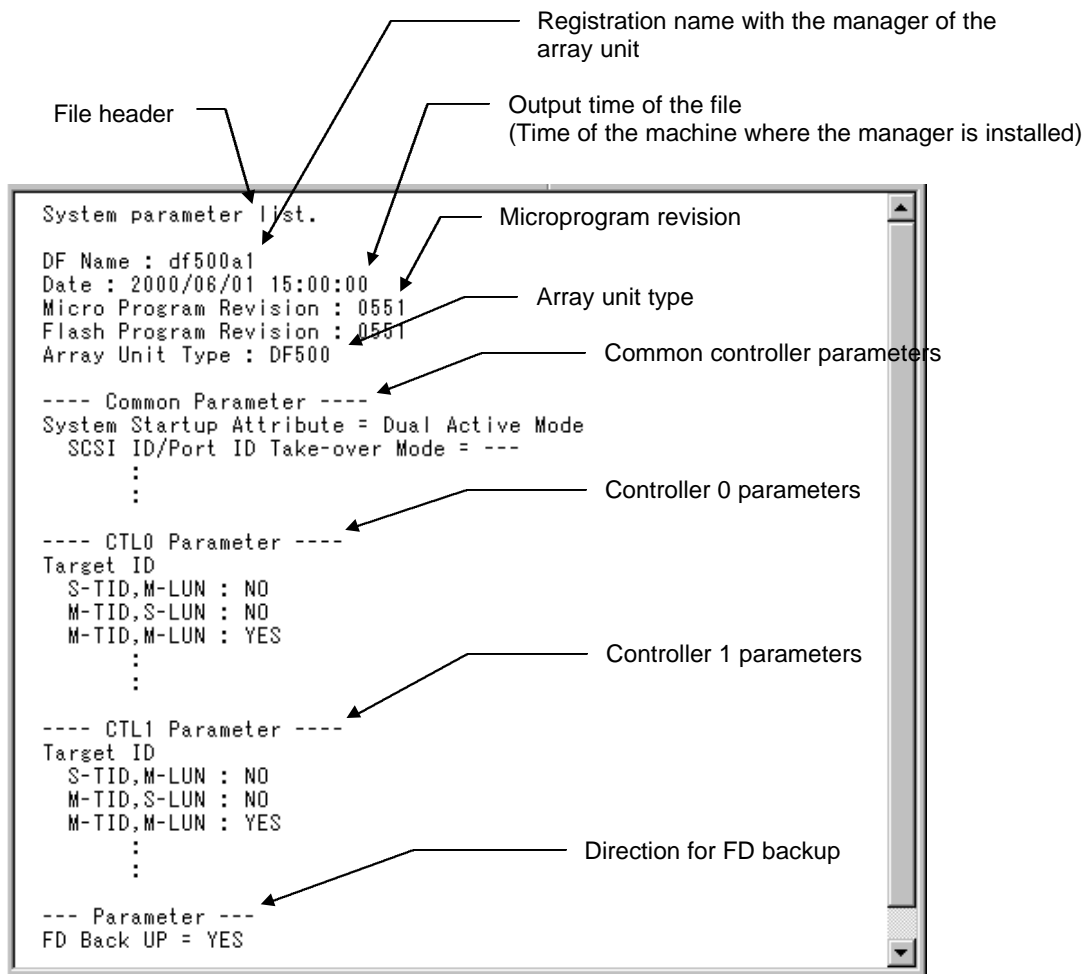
Registration name with the manager of the array unit

File header

Output time of the file
(Time of the machine where the manager is installed)

Microprogram revision

Array unit type

Common controller parameters

Controller 0 parameters

Controller 1 parameters

Direction for FD backup

System parameter list.

DF Name : df500a1
Date : 2000/06/01 15:00:00
Micro Program Revision : 0551
Flash Program Revision : 0551
Array Unit Type : DF500

---- Common Parameter ----
System Startup Attribute = Dual Active Mode
SCSI ID/Port ID Take-over Mode = ---
:
:

---- CTL0 Parameter ----
Target ID
S-TID,M-LUN : NO
M-TID,S-LUN : NO
M-TID,M-LUN : YES
:
:

---- CTL1 Parameter ----
Target ID
S-TID,M-LUN : NO
M-TID,S-LUN : NO
M-TID,M-LUN : YES
:
:

--- Parameter ---
FD Back UP = YES